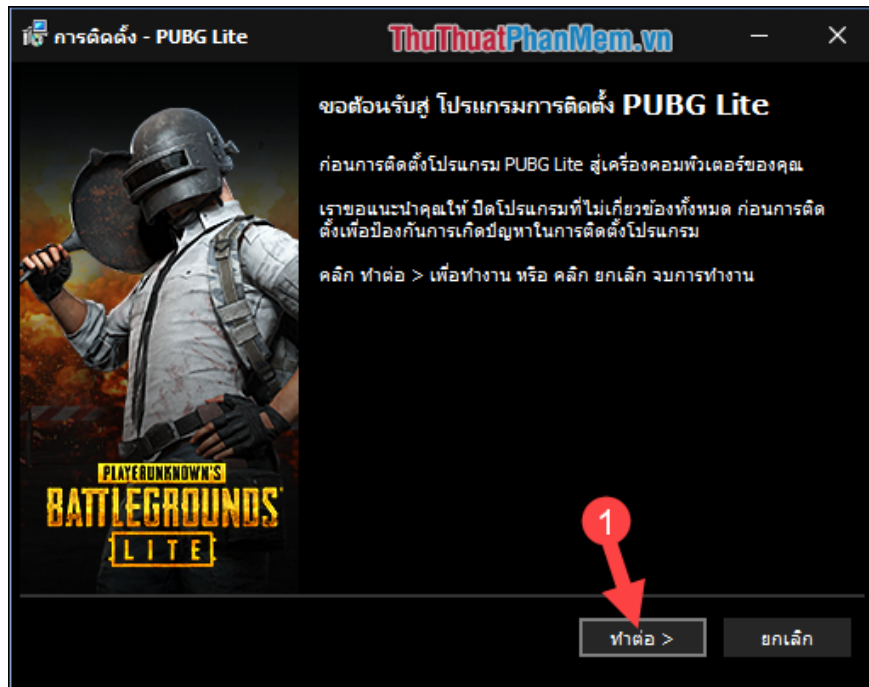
การติดตั้ง - PUBG Lite

ThuThuatPhanMem.vn

ขอต้อนรับสู่ โปรแกรมการติดตั้ง PUBG Lite

ก่อนการติดตั้งโปรแกรม PUBG Lite สู่เครื่องคอมพิวเตอร์ของคุณ

เราขอแนะนำคุณให้ ปิดโปรแกรมที่ไม่เกี่ยวข้องทั้งหมด ก่อนการติดตั้งเพื่อป้องกันการเกิดปัญหาในการติดตั้งโปรแกรม

คลิก ทำต่อ > เพื่อทำงาน หรือ คลิก ยกเลิก จบการทำงาน

PLAYERUNKNOWN'S
BATTLEGROUNDS
LITE

1

ทำต่อ >

ยกเลิก